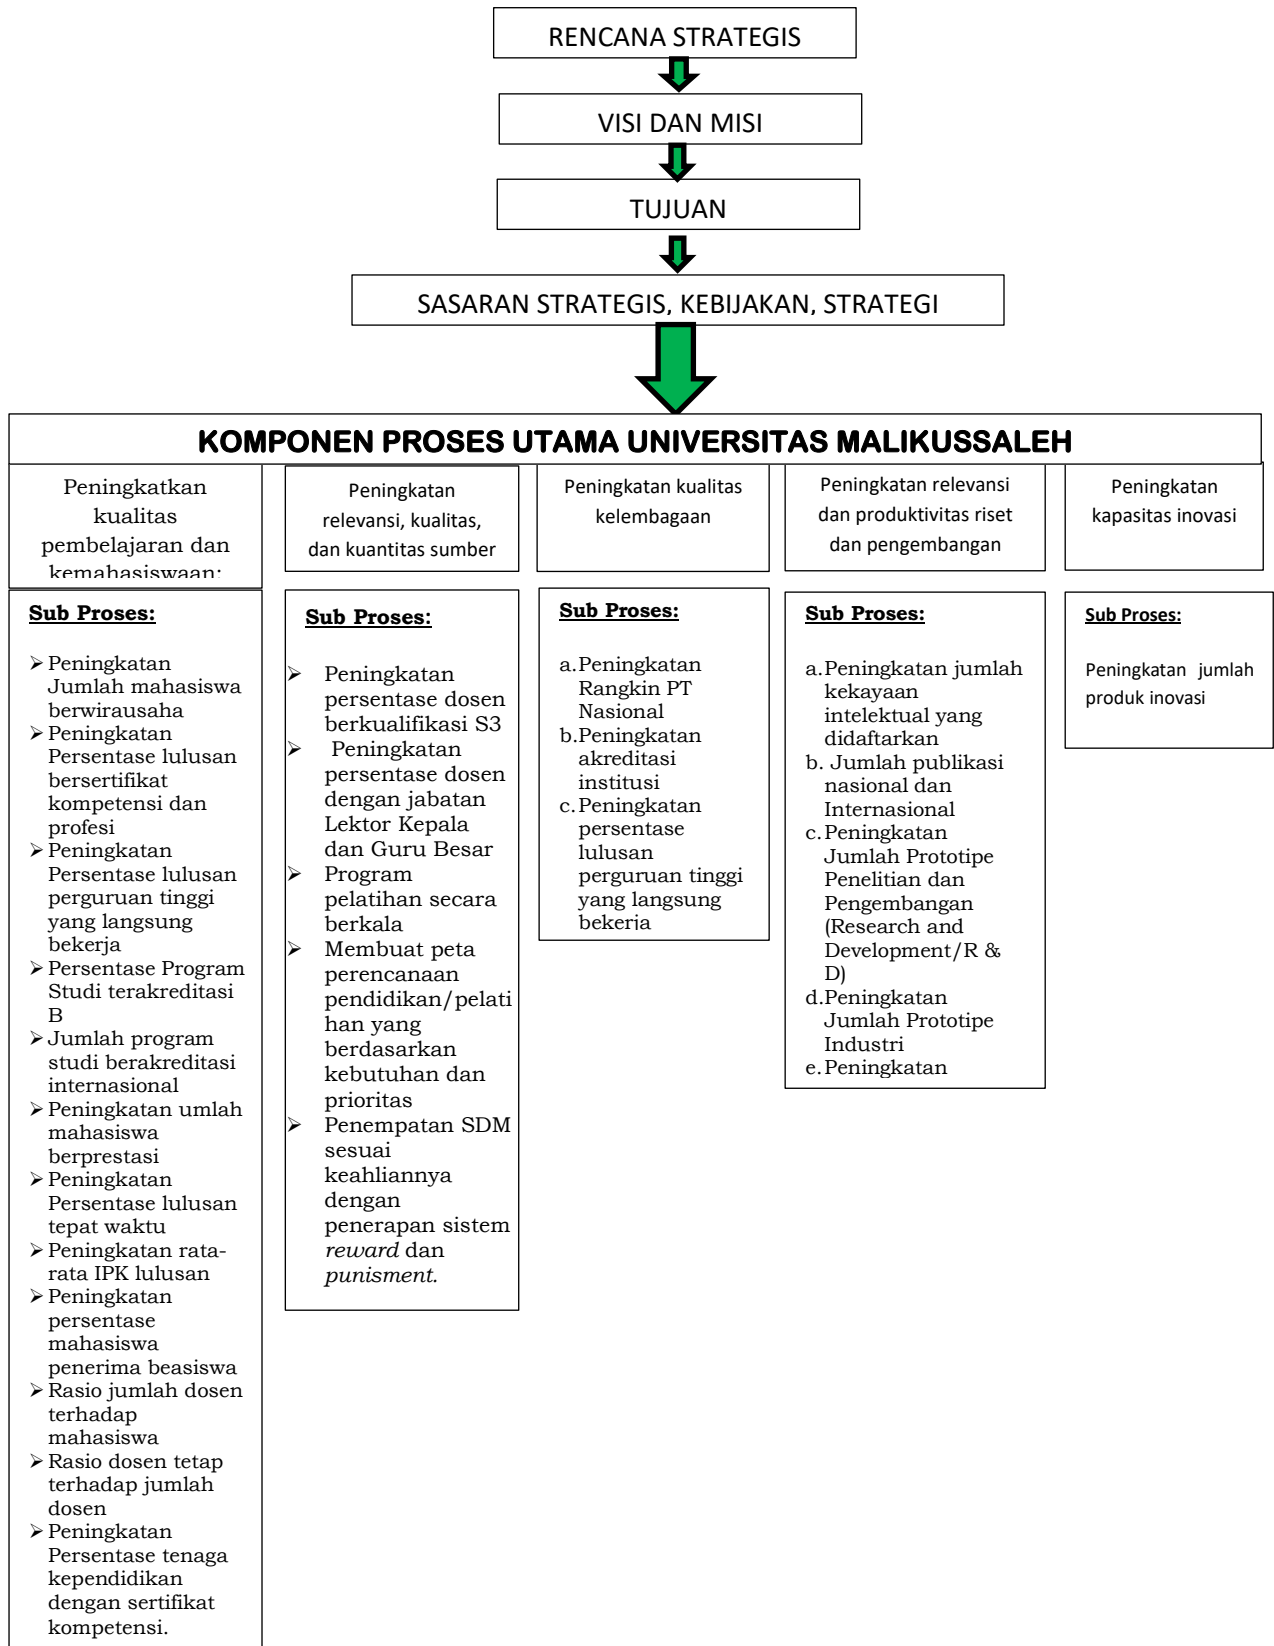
RENCANA STRATEGIS

VISI DAN MISI

TUJUAN

SASARAN STRATEGIS, KEBIJAKAN, STRATEGI

KOMPONEN PROSES UTAMA UNIVERSITAS MALIKUSSALEH

Peningkatkan kualitas pembelajaran dan kemahasiswaan:

Sub Proses:

- Peningkatan Jumlah mahasiswa berwirausaha
- Peningkatan Persentase lulusan bersertifikat kompetensi dan profesi
- Peningkatan Persentase lulusan perguruan tinggi yang langsung bekerja
- Persentase Program Studi terakreditasi B
- Jumlah program studi berakreditasi internasional
- Peningkatan umlah mahasiswa berprestasi
- Peningkatan Persentase lulusan tepat waktu
- Peningkatan rata-rata IPK lulusan
- Peningkatan persentase mahasiswa penerima beasiswa
- Rasio jumlah dosen terhadap mahasiswa
- Rasio dosen tetap terhadap jumlah dosen
- Peningkatan Persentase tenaga kependidikan dengan sertifikat kompetensi.

Peningkatan relevansi, kualitas, dan kuantitas sumber

Sub Proses:

- Peningkatan persentase dosen berkualifikasi S3
- Peningkatan persentase dosen dengan jabatan Lektor Kepala dan Guru Besar
- Program pelatihan secara berkala
- Membuat peta perencanaan pendidikan/pelatihan yang berdasarkan kebutuhan dan prioritas
- Penempatan SDM sesuai keahliannya dengan penerapan sistem *reward* dan *punisment.*

Peningkatan kualitas kelembagaan

Sub Proses:

a. Peningkatan Rangkin PT Nasional
b. Peningkatan akreditasi institusi
c. Peningkatan persentase lulusan perguruan tinggi yang langsung bekerja

Peningkatan relevansi dan produktivitas riset dan pengembangan

Sub Proses:

a. Peningkatan jumlah kekayaan intelektual yang didaftarkan
b. Jumlah publikasi nasional dan Internasional
c. Peningkatan Jumlah Prototipe Penelitian dan Pengembangan (Research and Development/R & D)
d. Peningkatan Jumlah Prototipe Industri
e. Peningkatan

Peningkatan kapasitas inovasi

Sub Proses:

Peningkatan jumlah produk inovasi